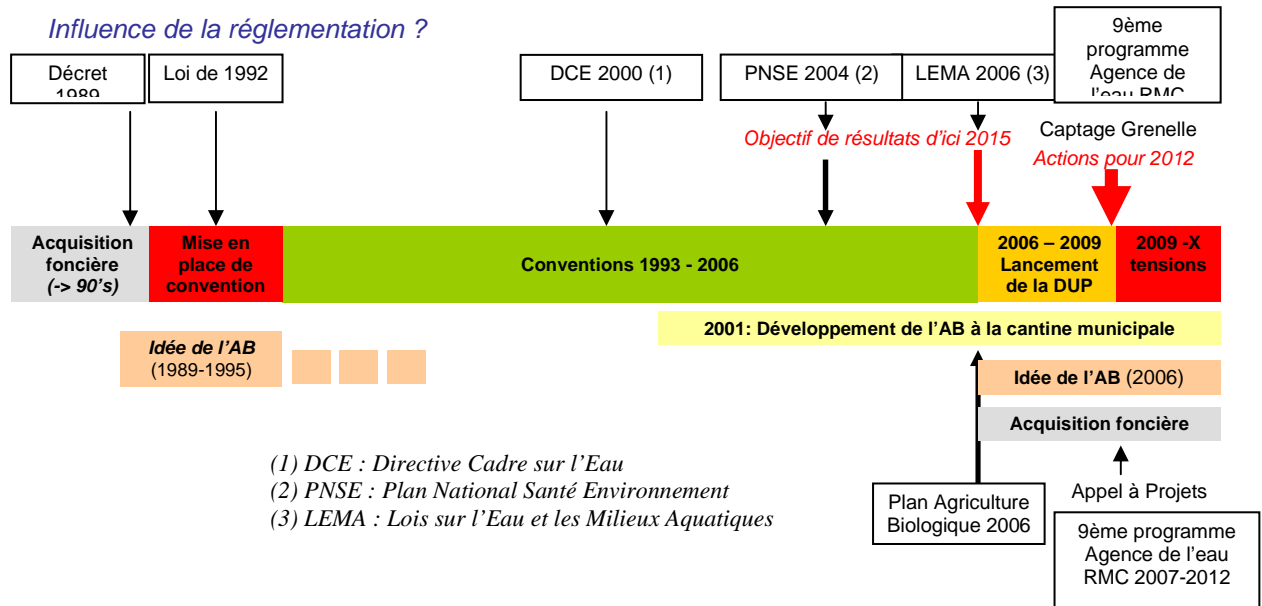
Influence de la réglementation ?

Décret 1989

Loi de 1992

DCE 2000 (1)

PNSE 2004 (2)

LEMA 2006 (3)

9ème programme Agence de l'eau RMC

Objectif de résultats d'ici 2015

Captage Grenelle

Actions pour 2012

Acquisition foncière (-> 90's)

Mise en place de convention

Conventions 1993 - 2006

2006 – 2009 Lancement de la DUP

2009 -X tensions

2001: Développement de l'AB à la cantine municipale

Idée de l'AB (1989-1995)

Idée de l'AB (2006)

Acquisition foncière

(1) DCE : Directive Cadre sur l'Eau
(2) PNSE : Plan National Santé Environnement
(3) LEMA : Lois sur l'Eau et les Milieux Aquatiques

Plan Agriculture Biologique 2006

Appel à Projets

9ème programme Agence de l'eau RMC 2007-2012